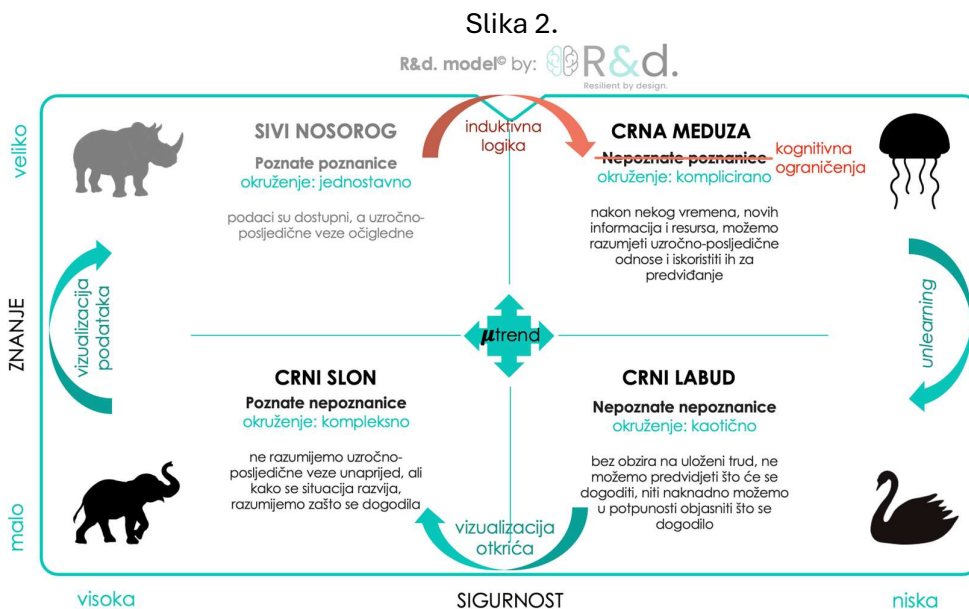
Slika 2.

R&d. model© by: R&d. Resilient by design.

veliko

ZNANJE

malo

SIVI NOSOROG
Poznate poznanice
okruženje: jednostavno

podaci su dostupni, a uzročno-posljedične veze očigledne

induktivna logika

CRNA MEDUZA
~~Nepoznate poznanice~~ kognitivna ograničenja
okruženje: komplicirano

nakon nekog vremena, novih informacija i resursa, možemo razumjeti uzročno-posljedične odnose i iskoristiti ih za predviđanje

vizualizacija podataka

µtrend

unlearning

CRNI SLON
Poznate nepoznanice
okruženje: kompleksno

ne razumijemo uzročno-posljedične veze unaprijed, ali kako se situacija razvija, razumijemo zašto se dogodila

CRNI LABUD
Nepoznate nepoznanice
okruženje: kaotično

bez obzira na uloženi trud, ne možemo predvidjeti što će se dogoditi, niti naknadno možemo u potpunosti objasniti što se dogodilo

vizualizacija otkrića

visoka

SIGURNOST

niska